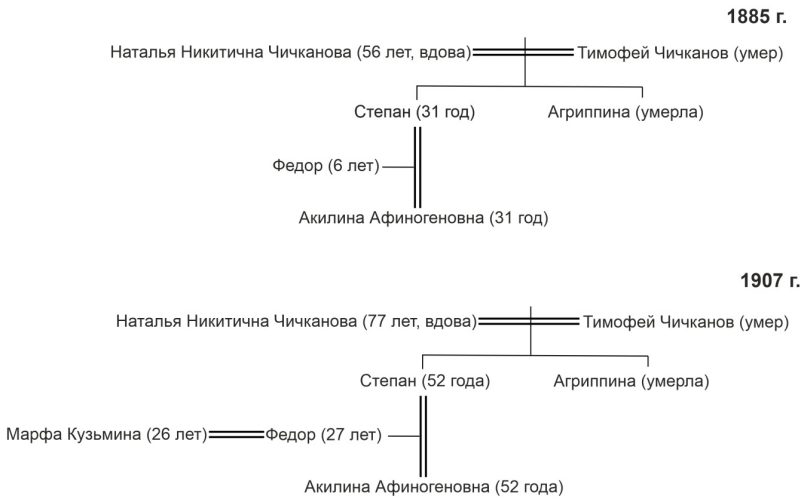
1885 г.

Наталья Никитична Чичканова (56 лет, вдова) Тимофей Чичканов (умер)

Степан (31 год) Агриппина (умерла)

Федор (6 лет)

Акилина Афиногеновна (31 год)

1907 г.

Наталья Никитична Чичканова (77 лет, вдова) Тимофей Чичканов (умер)

Степан (52 года) Агриппина (умерла)

Марфа Кузьмина (26 лет) Федор (27 лет)

Акилина Афиногеновна (52 года)